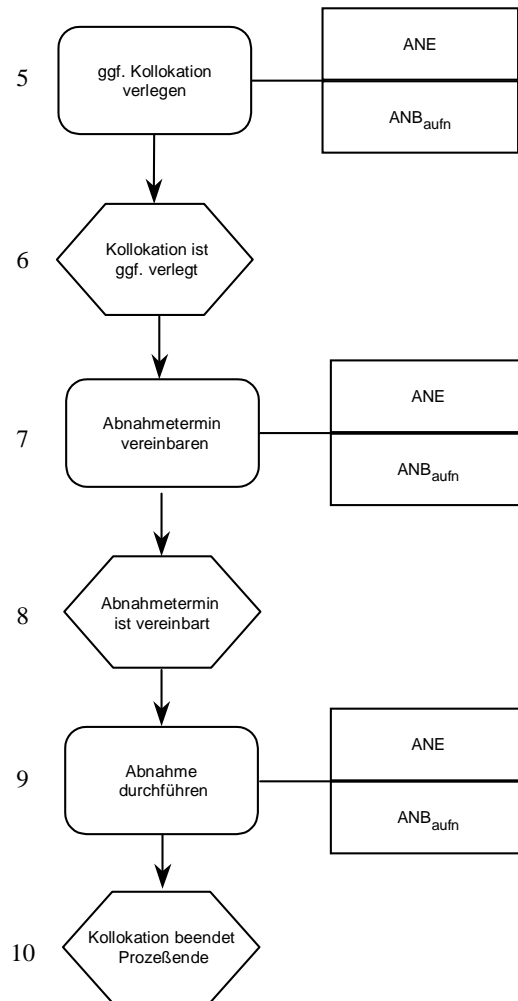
5

ggf. Kollokation verlegen

ANE

$ANB_{aufn}$

6

Kollokation ist ggf. verlegt

7

Abnahmetermin vereinbaren

ANE

$ANB_{aufn}$

8

Abnahmetermin ist vereinbart

9

Abnahme durchführen

ANE

$ANB_{aufn}$

10

Kollokation beendet Prozeßende